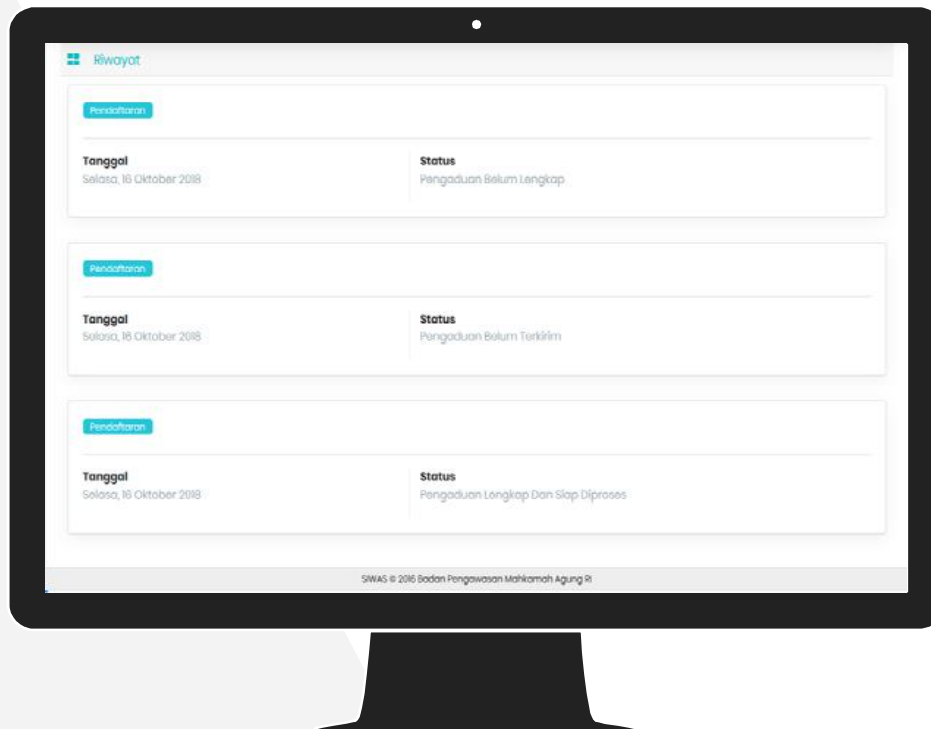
Riwayat

Pendaftaran

Tanggal
Selasa, 16 Oktober 2018

Status
Pengaduan Belum Lengkap

Pendaftaran

Tanggal
Selasa, 16 Oktober 2018

Status
Pengaduan Belum Terkirim

Pendaftaran

Tanggal
Selasa, 16 Oktober 2018

Status
Pengaduan Lengkap Dan Siap Diproses

SIWAS © 2016 Badan Pengawasan Mahkamah Agung RI